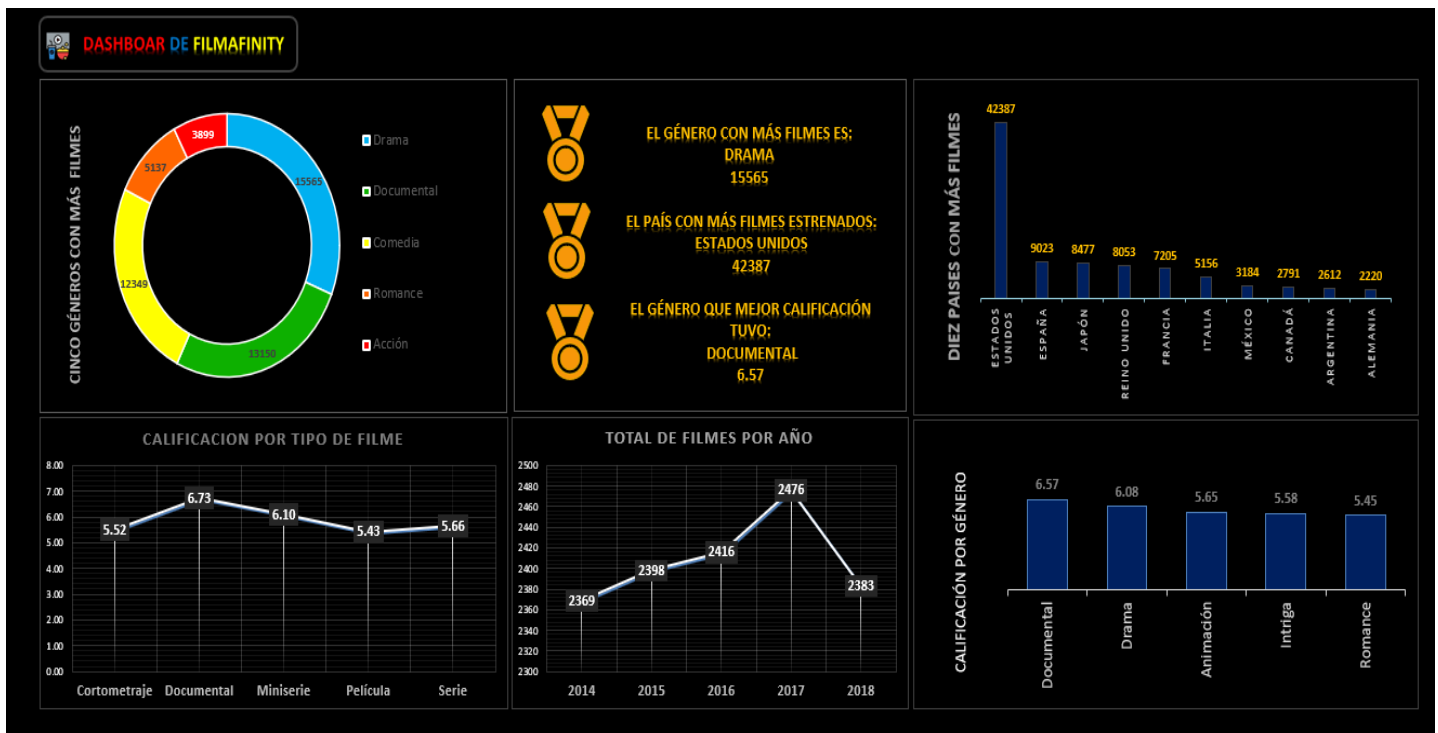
DASHBOAR DE FILMAFINITY

CINCO GÉNEROS CON MÁS FILMES

3899
15565
13150
12349
5137

Drama
Documental
Comedia
Romance
Acción

EL GÉNERO CON MÁS FILMES ES:
DRAMA
15565

EL PAÍS CON MÁS FILMES ESTRENADOS:
ESTADOS UNIDOS
42387

EL GÉNERO QUE MEJOR CALIFICACIÓN TUVO:
DOCUMENTAL
6.57

DIEZ PAISES CON MÁS FILMES

42387
9023
8477
8053
7205
5156
3184
2791
2612
2220

ESTADOS UNIDOS
ESPAÑA
JAPÓN
REINO UNIDO
FRANCIA
ITALIA
MÉXICO
CANADÁ
ARGENTINA
ALEMANIA

CALIFICACION POR TIPO DE FILME

8.00
7.00
6.00
5.00
4.00
3.00
2.00
1.00
0.00

5.52
6.73
6.10
5.43
5.66

Cortometraje Documental Miniserie Película Serie

TOTAL DE FILMES POR AÑO

2500
2480
2460
2440
2420
2400
2380
2360
2340
2320
2300

2369
2398
2416
2476
2383

2014 2015 2016 2017 2018

CALIFICACIÓN POR GÉNERO

6.57
6.08
5.65
5.58
5.45

Documental
Drama
Animación
Intriga
Romance